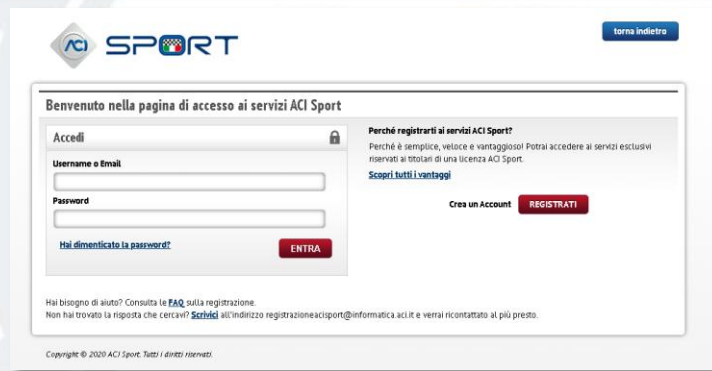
ACI SPORT

torna indietro

Benvenuto nella pagina di accesso ai servizi ACI Sport

Accedi

Username o Email

Password

Hai dimenticato la password?

ENTRA

Perché registrarti ai servizi ACI Sport?

Perché è semplice, veloce e vantaggioso! Potrai accedere ai servizi esclusivi riservati ai titolari di una licenza ACI Sport.

Scopri tutti i vantaggi

Crea un Account REGISTRATI

Hai bisogno di aiuto? Consulta le FAQ sulla registrazione.
Non hai trovato la risposta che cercavi? Scrivici all'indirizzo registrazioneacisport@informatica.aci.it e verrai ricontattato al più presto.

Copyright © 2020 ACI Sport. Tutti i diritti riservati.